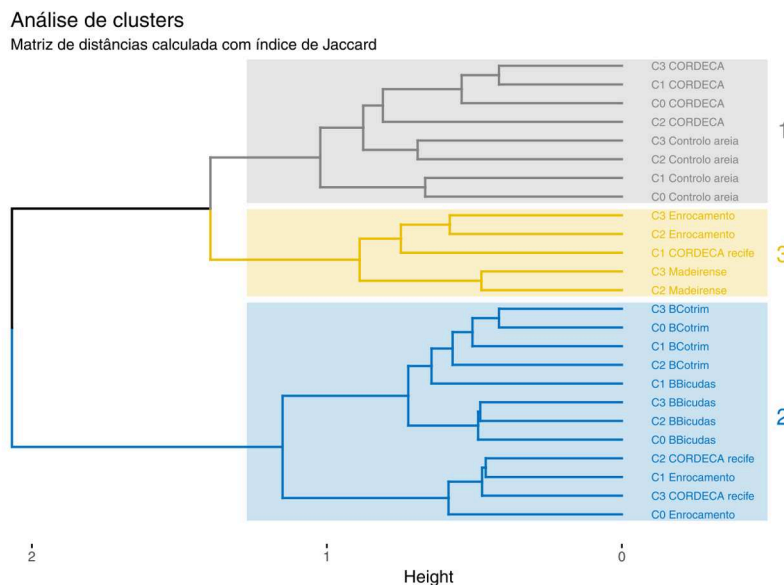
Análise de clusters
Matriz de distâncias calculada com índice de Jaccard

C3 CORDECA
C1 CORDECA
C0 CORDECA
C2 CORDECA
C3 Controlo areia
C2 Controlo areia
C1 Controlo areia
C0 Controlo areia
1

C3 Enrocamento
C2 Enrocamento
C1 CORDECA recife
C3 Madeirense
C2 Madeirense
3

C3 BCotrim
C0 BCotrim
C1 BCotrim
C2 BCotrim
C1 BBicudas
C3 BBicudas
C2 BBicudas
C0 BBicudas
C2 CORDECA recife
C1 Enrocamento
C3 CORDECA recife
C0 Enrocamento
2

2
1
0
Height